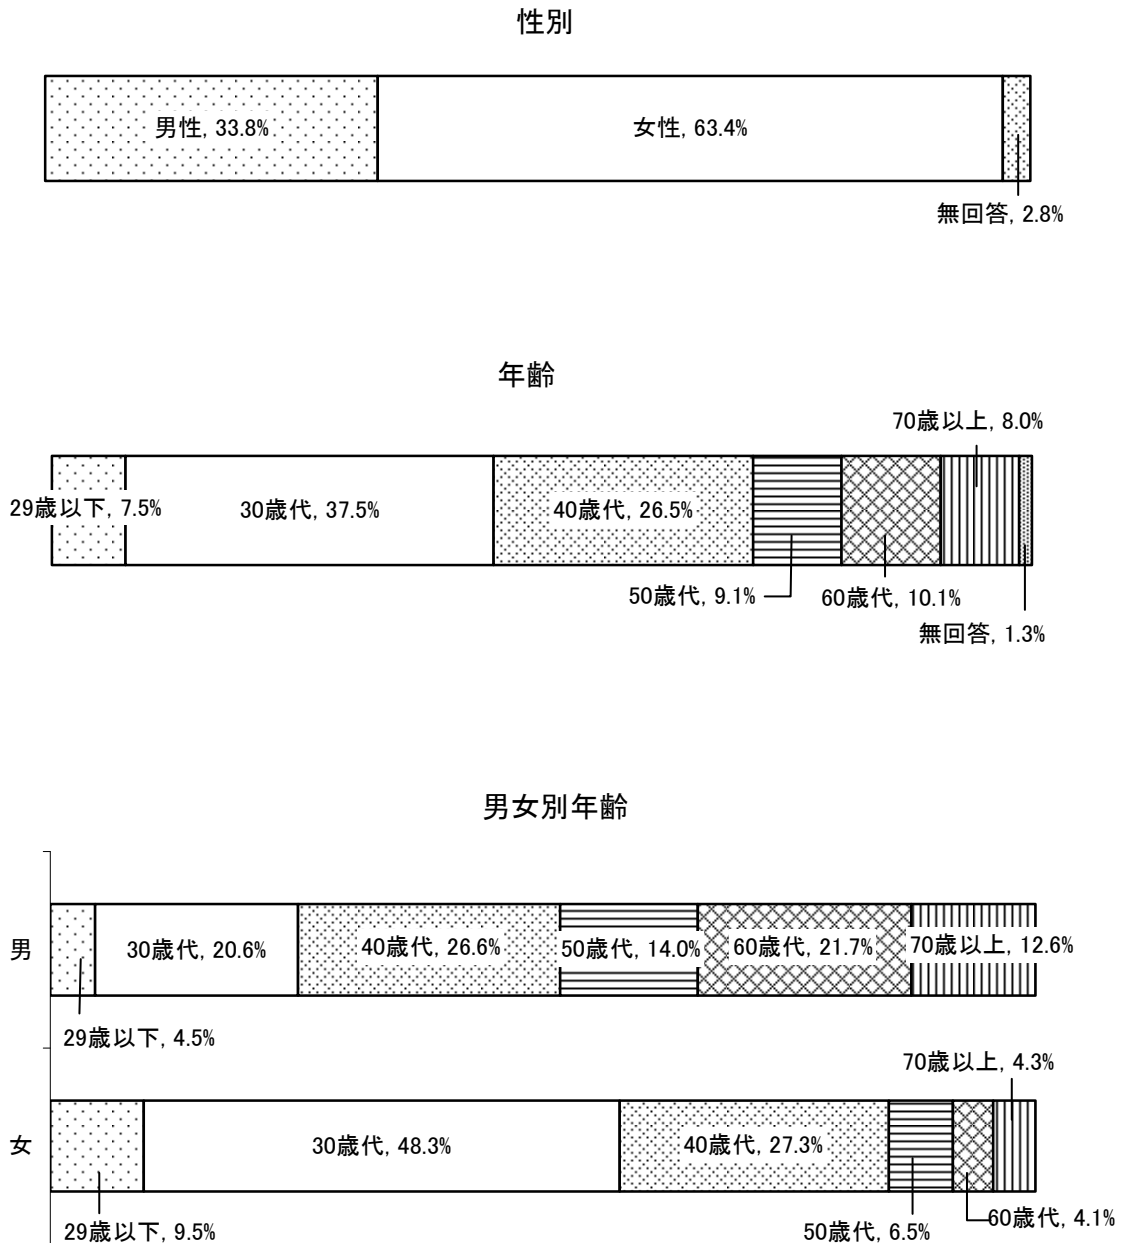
性別

男性, 33.8%
女性, 63.4%
無回答, 2.8%

年齢

70歳以上, 8.0%
29歳以下, 7.5%
30歳代, 37.5%
40歳代, 26.5%
50歳代, 9.1%
60歳代, 10.1%
無回答, 1.3%

男女別年齢

男
30歳代, 20.6%
40歳代, 26.6%
50歳代, 14.0%
60歳代, 21.7%
70歳以上, 12.6%
29歳以下, 4.5%

70歳以上, 4.3%
女
30歳代, 48.3%
40歳代, 27.3%
29歳以下, 9.5%
50歳代, 6.5%
60歳代, 4.1%